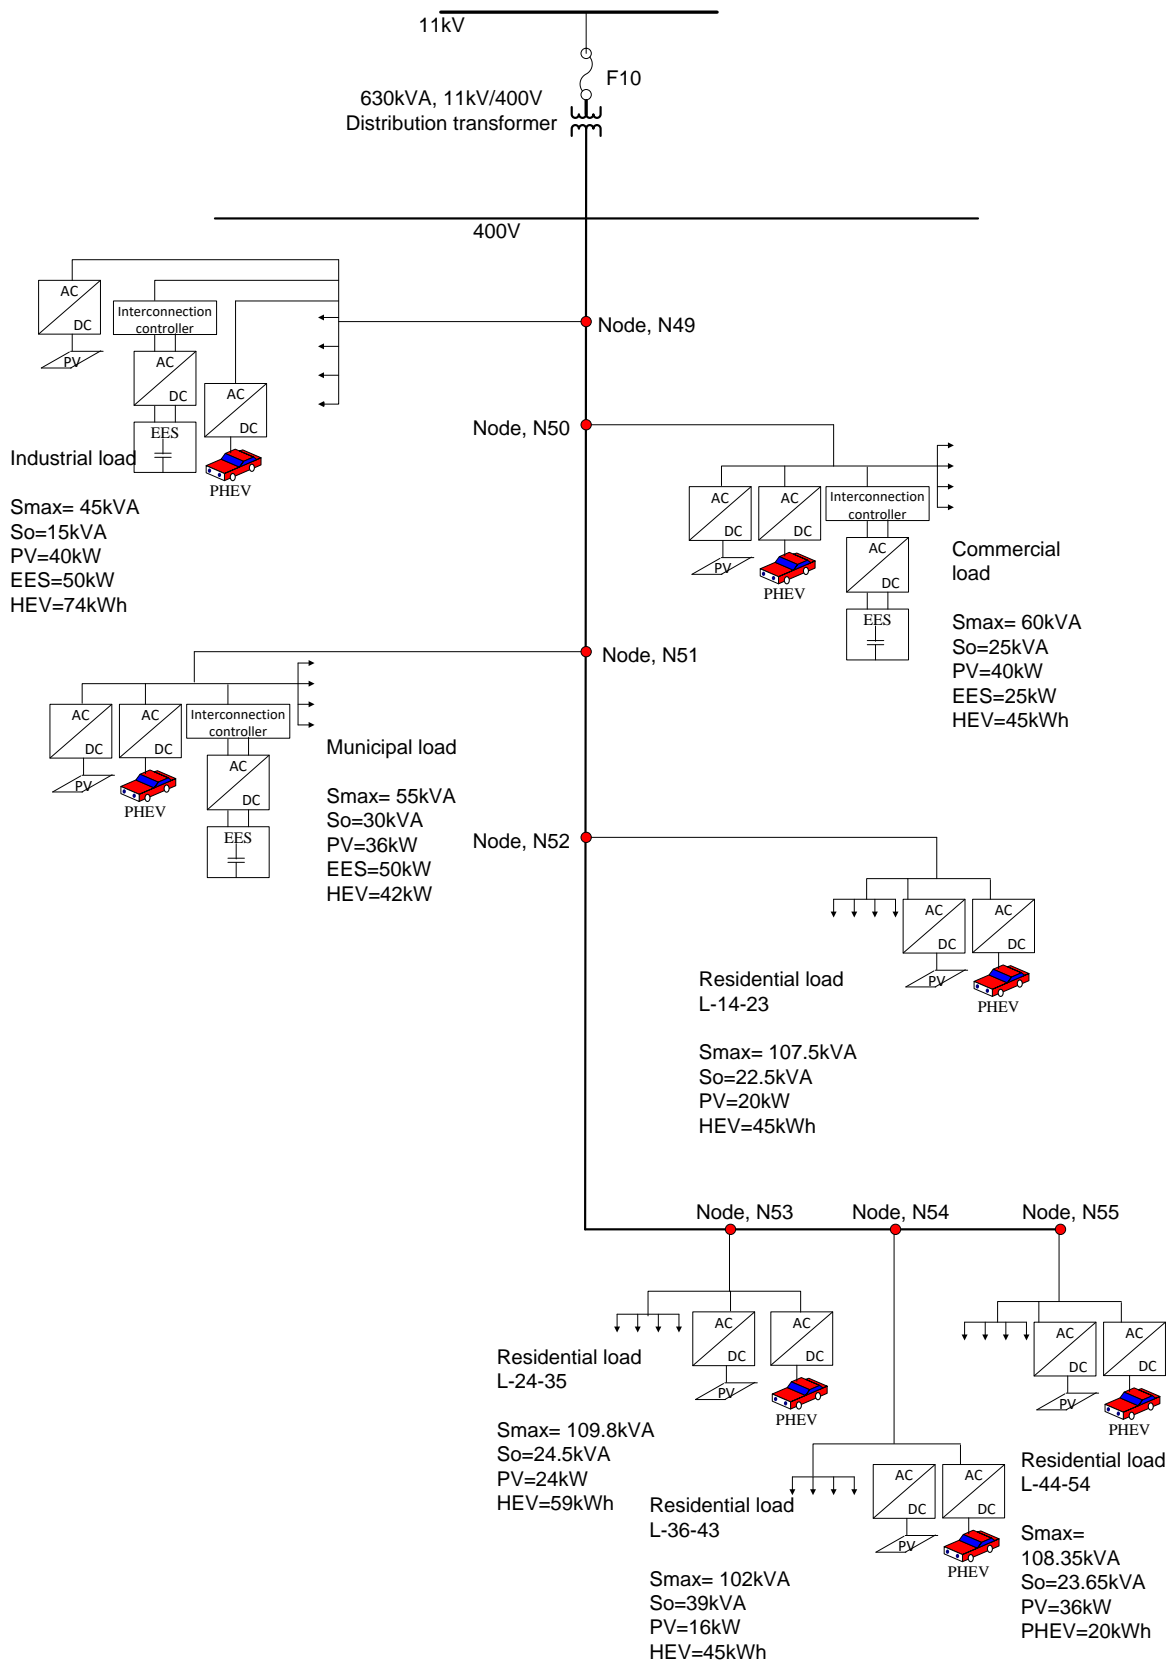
11kV

F10

630kVA, 11kV/400V
Distribution transformer

400V

Node, N49

AC
DC
PV

Interconnection controller

AC
DC
EES

AC
DC
PHEV

Industrial load

Smax= 45kVA
So=15kVA
PV=40kW
EES=50kW
HEV=74kWh

Node, N50

AC
DC
PV

AC
DC
PHEV

Interconnection controller

AC
DC
EES

Commercial load

Smax= 60kVA
So=25kVA
PV=40kW
EES=25kW
HEV=45kWh

Node, N51

AC
DC
PV

AC
DC
PHEV

Interconnection controller

AC
DC
EES

Municipal load

Smax= 55kVA
So=30kVA
PV=36kW
EES=50kW
HEV=42kW

Node, N52

AC
DC
PV

AC
DC
PHEV

Residential load
L-14-23

Smax= 107.5kVA
So=22.5kVA
PV=20kW
HEV=45kWh

Node, N53

Node, N54

Node, N55

AC
DC
PV

AC
DC
PHEV

Residential load
L-24-35

Smax= 109.8kVA
So=24.5kVA
PV=24kW
HEV=59kWh

AC
DC
PV

AC
DC
PHEV

Residential load
L-44-54

Smax=
108.35kVA
So=23.65kVA
PV=36kW
PHEV=20kWh

Residential load
L-36-43

AC
DC
PV

AC
DC
PHEV

Smax= 102kVA
So=39kVA
PV=16kW
HEV=45kWh